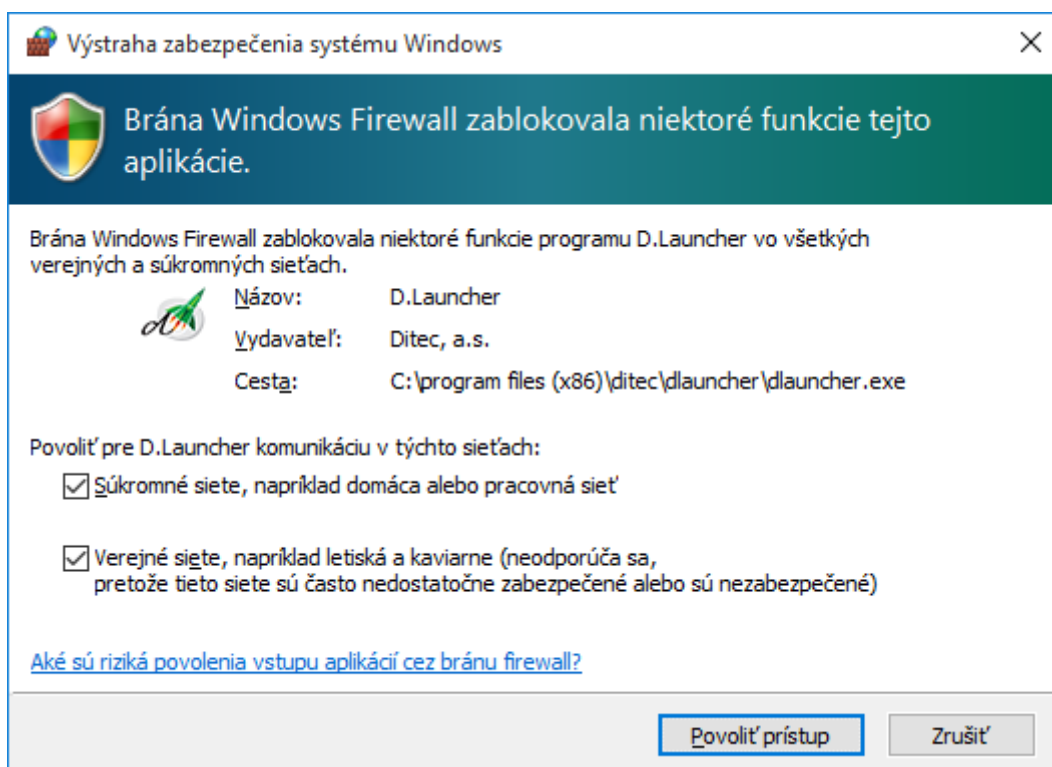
Výstraha zabezpečenia systému Windows

Brána Windows Firewall zablokovala niektoré funkcie tejto aplikácie.

Brána Windows Firewall zablokovala niektoré funkcie programu D.Launcher vo všetkých verejných a súkromných sieťach.

Názov: D.Launcher

Vydavateľ: Ditec, a.s.

Cesta: C:\program files (x86)\ditec\dlauncher\dlauncher.exe

Povoliť pre D.Launcher komunikáciu v týchto sieťach:

Súkromné siete, napríklad domáca alebo pracovná sieť

Verejné siete, napríklad letiská a kaviarne (neodporúča sa, pretože tieto siete sú často nedostatočne zabezpečené alebo sú nezabezpečené)

Aké sú riziká povolenia vstupu aplikácií cez bránu firewall?

Povoliť prístup

Zrušiť